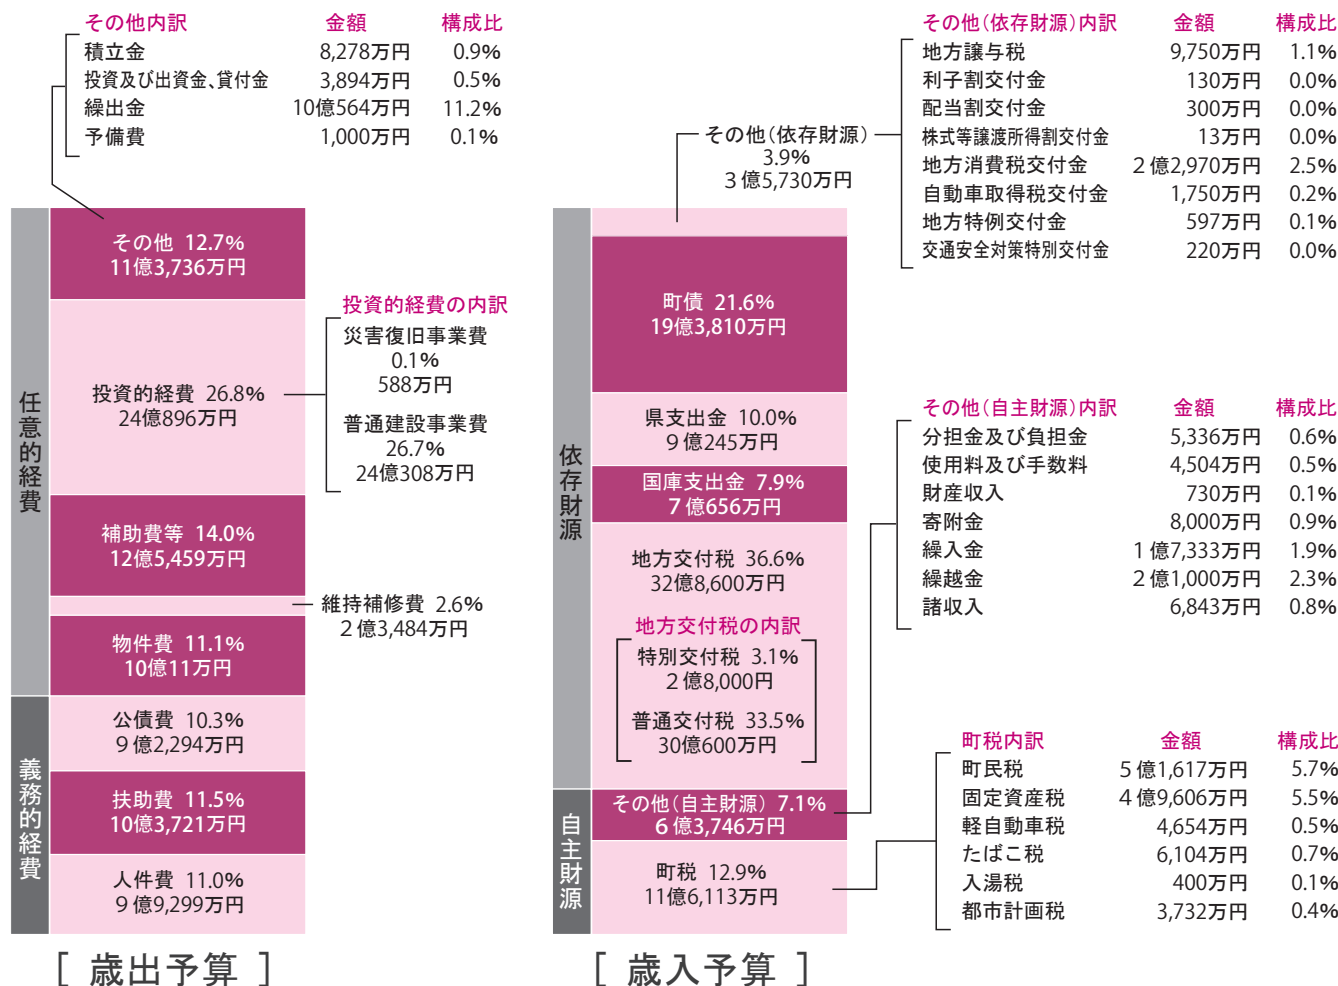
その他内訳　金額　構成比
積立金　8,278万円　0.9%
投資及び出資金、貸付金　3,894万円　0.5%
繰出金　10億564万円　11.2%
予備費　1,000万円　0.1%

任意的経費

その他 12.7%
11億3,736万円

投資的経費 26.8%
24億896万円

投資的経費の内訳
災害復旧事業費
0.1%
588万円
普通建設事業費
26.7%
24億308万円

補助費等 14.0%
12億5,459万円

維持補修費 2.6%
2億3,484万円

物件費 11.1%
10億11万円

義務的経費

公債費 10.3%
9億2,294万円

扶助費 11.5%
10億3,721万円

人件費 11.0%
9億9,299万円

[ 歳出予算 ]

その他（依存財源）内訳　金額　構成比
地方譲与税　9,750万円　1.1%
利子割交付金　130万円　0.0%
配当割交付金　300万円　0.0%
株式等譲渡所得割交付金　13万円　0.0%
地方消費税交付金　2億2,970万円　2.5%
自動車取得税交付金　1,750万円　0.2%
地方特例交付金　597万円　0.1%
交通安全対策特別交付金　220万円　0.0%

その他（依存財源）
3.9%
3億5,730万円

依存財源

町債 21.6%
19億3,810万円

県支出金 10.0%
9億245万円

国庫支出金 7.9%
7億656万円

地方交付税 36.6%
32億8,600万円

地方交付税の内訳
特別交付税 3.1%
2億8,000万円
普通交付税 33.5%
30億600万円

その他（自主財源）内訳　金額　構成比
分担金及び負担金　5,336万円　0.6%
使用料及び手数料　4,504万円　0.5%
財産収入　730万円　0.1%
寄附金　8,000万円　0.9%
繰入金　1億7,333万円　1.9%
繰越金　2億1,000万円　2.3%
諸収入　6,843万円　0.8%

自主財源

その他（自主財源） 7.1%
6億3,746万円

町税 12.9%
11億6,113万円

町税内訳　金額　構成比
町民税　5億1,617万円　5.7%
固定資産税　4億9,606万円　5.5%
軽自動車税　4,654万円　0.5%
たばこ税　6,104万円　0.7%
入湯税　400万円　0.1%
都市計画税　3,732万円　0.4%

[ 歳入予算 ]